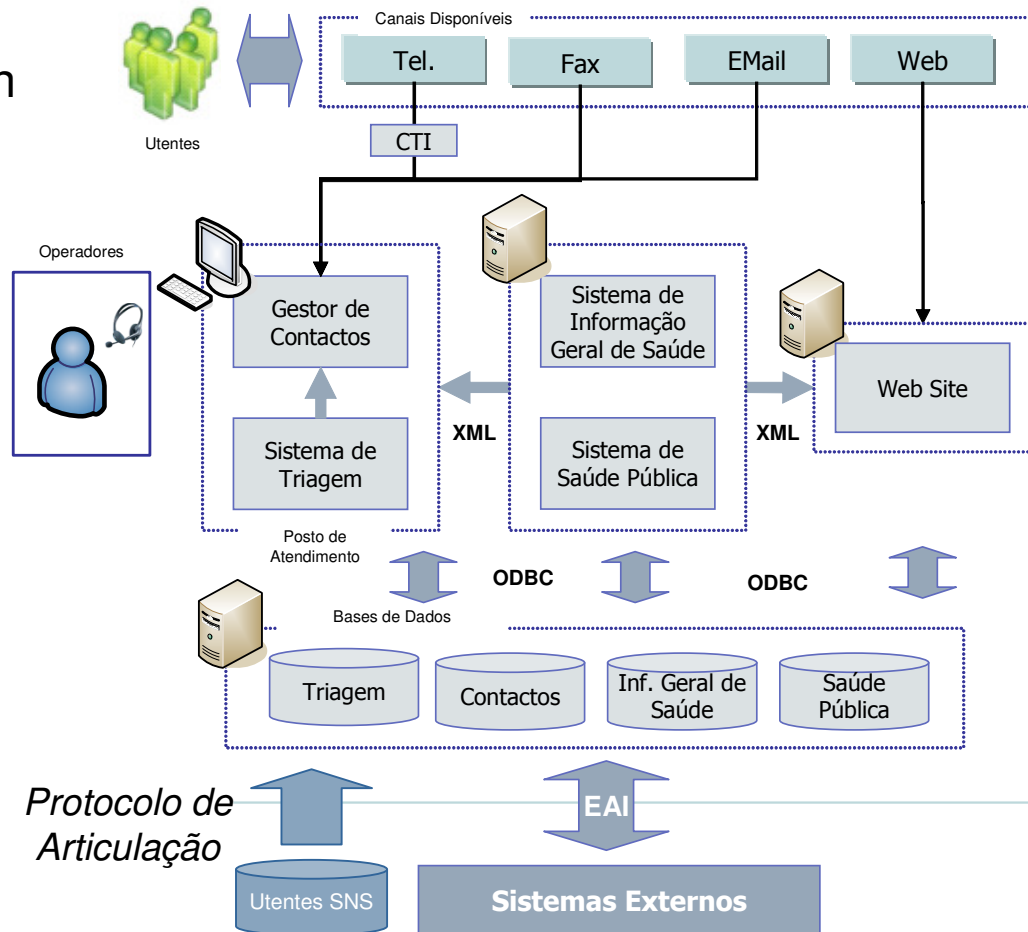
n

Utentes

Canais Disponíveis

Tel.

Fax

EMail

Web

CTI

Operadores

Gestor de Contactos

Sistema de Triagem

Posto de Atendimento

XML

Sistema de Informação Geral de Saúde

Sistema de Saúde Pública

XML

Web Site

ODBC

ODBC

Bases de Dados

Triagem

Contactos

Inf. Geral de Saúde

Saúde Pública

Protocolo de Articulação

EAI

Utentes SNS

Sistemas Externos